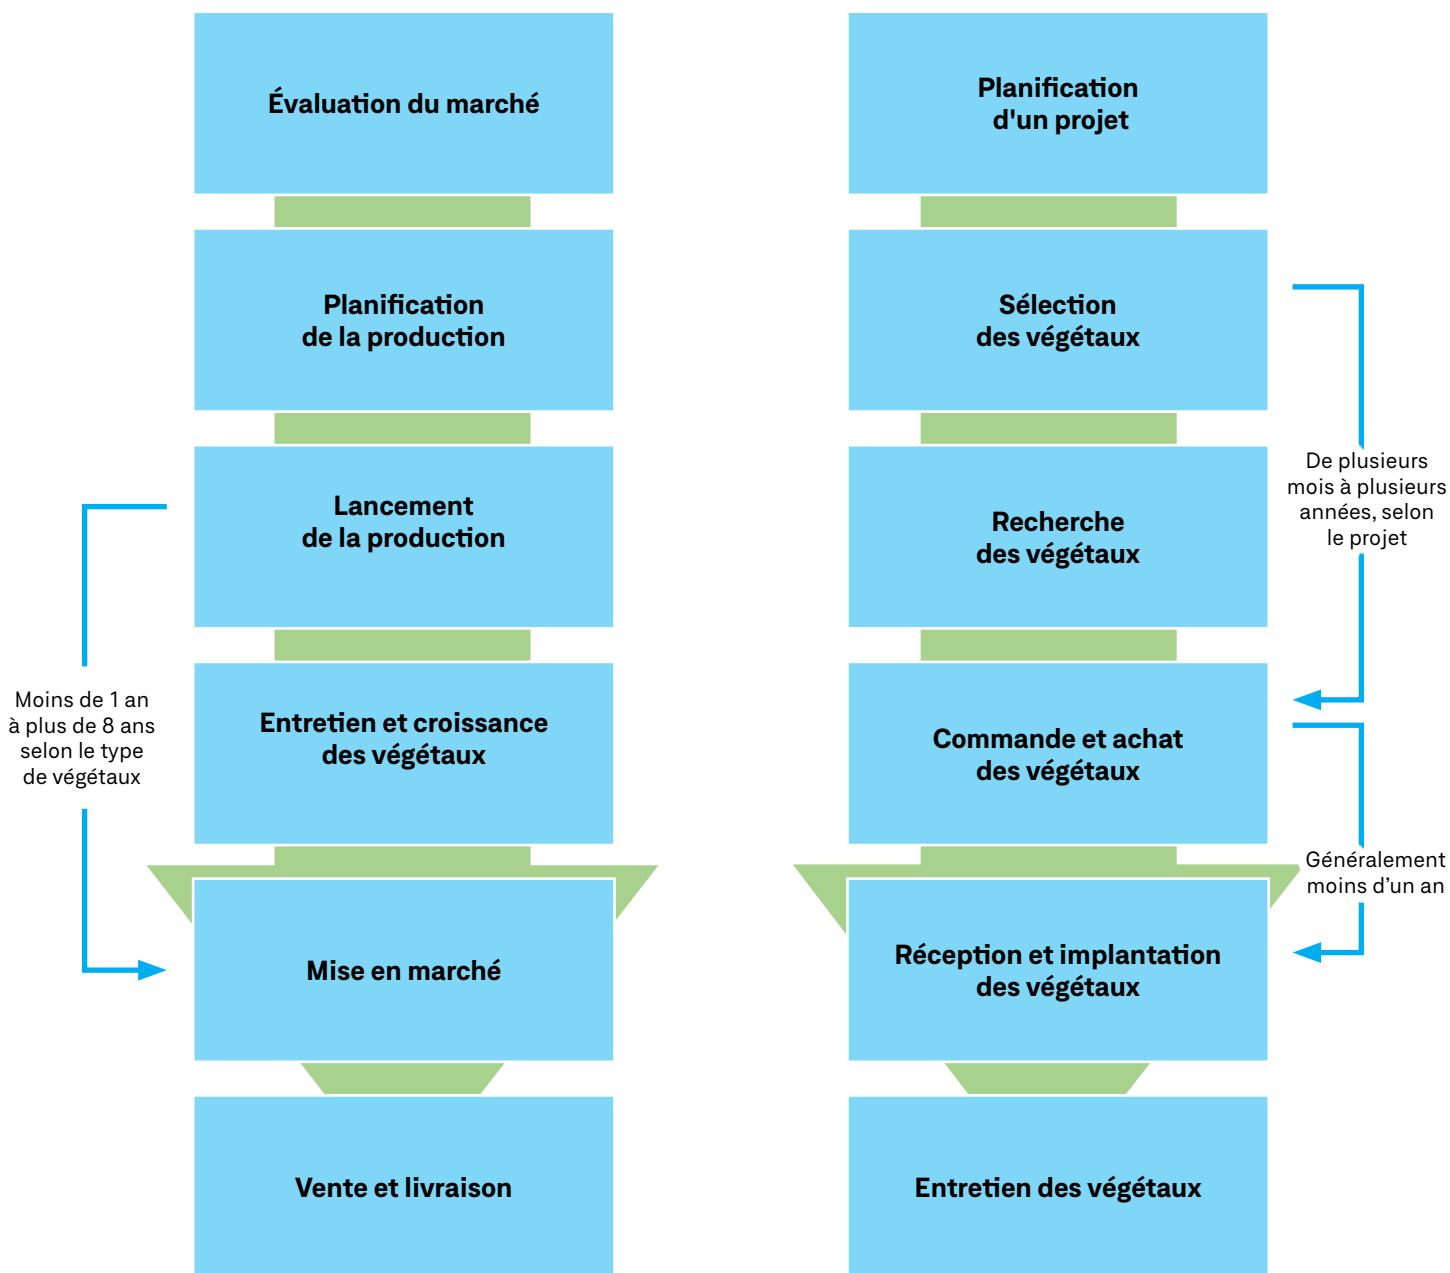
Évaluation du marché

Planification de la production

Lancement de la production

Entretien et croissance des végétaux

Mise en marché

Vente et livraison

Moins de 1 an à plus de 8 ans selon le type de végétaux

Planification d'un projet

Sélection des végétaux

Recherche des végétaux

Commande et achat des végétaux

Réception et implantation des végétaux

Entretien des végétaux

De plusieurs mois à plusieurs années, selon le projet

Généralement moins d'un an